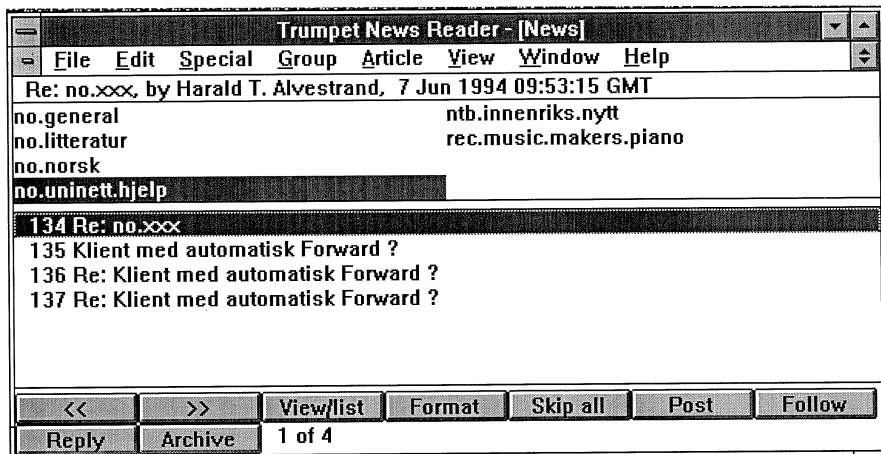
Trumpet News Reader - [News]

File Edit Special Group Article View Window Help

Re: no.xxx, by Harald T. Alvestrand, 7 Jun 1994 09:53:15 GMT

no.general
no.litteratur
no.norsk
no.uninett.hjelp

ntb.innenriks.nytt
rec.music.makers.piano

134 Re: no.xxx
135 Klient med automatisk Forward ?
136 Re: Klient med automatisk Forward ?
137 Re: Klient med automatisk Forward ?

<< >> View/list Format Skip all Post Follow

Reply Archive 1 of 4